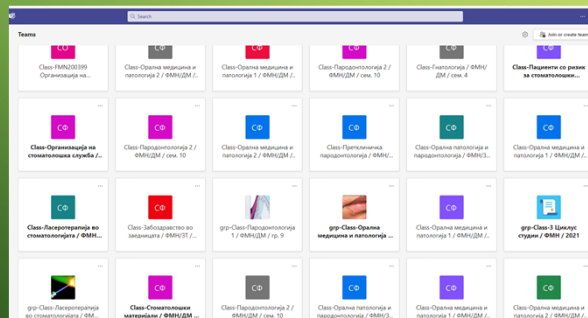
Search

Teams

Join or create team

СФ
Class-FMN200399 Организација на...

Class-Орална медицина и патологија 2 / ФМН/ДМ ...

Class-Орална медицина и патологија 1 / ФМН/ДМ ...

Class-Пародонтологија 2 / ФМН/ДМ / сем. 10

Class-Гнатологија / ФМН/ ДМ / сем. 4

Class-Пациенти со ризик за стоматолошки...

СФ
Class-Организација на стоматолошка служба /...

СФ
Class-Пародонтологија 2 / ФМН/ДМ / сем. 10

СФ
Class-Орална медицина и патологија 1 / ФМН/ДМ ...

СФ
Class-Претклиника пародонтологија / ФМН/...

СФ
Class-Орална патологија и пародонтологија / ФМН/З...

СФ
Class-Орална медицина и патологија 2 / ФМН/ДМ ...

СФ
Class-Ласеротерапија во стоматологијата / ФМН/...

СФ
Class-Забоздравство во заедницата / ФМН/ЗТ /...

grp-Class-Пародонтологија 1 / ФМН/ДМ / гр. 9

grp-Class-Орална медицина и патологија ...

СФ
Class-Орална медицина и патологија 1 / ФМН/ДМ ...

grp-Class-3 Циклус студии / ФМН / 2021

grp-Class-Ласеротерапија во стоматологијата / ФМН...

СФ
Class-Стоматолошки материјали / ФМН/ДМ ...

СФ
Class-Пародонтологија 2 / ФМН/ДМ / сем. 10

СФ
Class-Орална медицина и патологија / ФМН/З...

СФ
Class-Орална патологија и пародонтологија / ФМН/...

СФ
Class-Орална медицина и патологија 2 / ФМН/ДМ ...